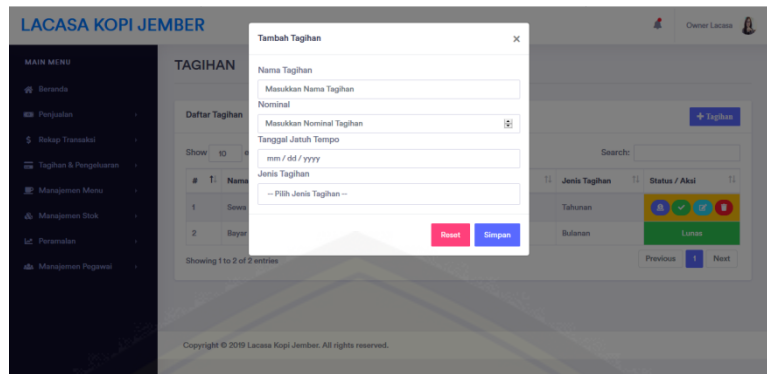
LACASA KOPI JEMBER

Owner Lacasa

MAIN MENU

Beranda

Penjualan

Rekap Transaksi

Tagihan & Pengeluaran

Manajemen Menu

Manajemen Stok

Peramalan

Manajemen Pegawai

TAGIHAN

Daftar Tagihan

+ Tagihan

Show 10 e

Search:

| # | Nama | Jenis Tagihan | Status / Aksi |
|---|---|---|---|
| 1 | Sewa | Tahunan | |
| 2 | Bayar | Bulanan | Lunas |

Showing 1 to 2 of 2 entries

Previous 1 Next

Copyright © 2019 Lacasa Kopi Jember. All rights reserved.

Tambah Tagihan ×

Nama Tagihan

Masukkan Nama Tagihan

Nominal

Masukkan Nominal Tagihan

Tanggal Jatuh Tempo

mm / dd / yyyy

Jenis Tagihan

-- Pilih Jenis Tagihan --

Reset Simpan